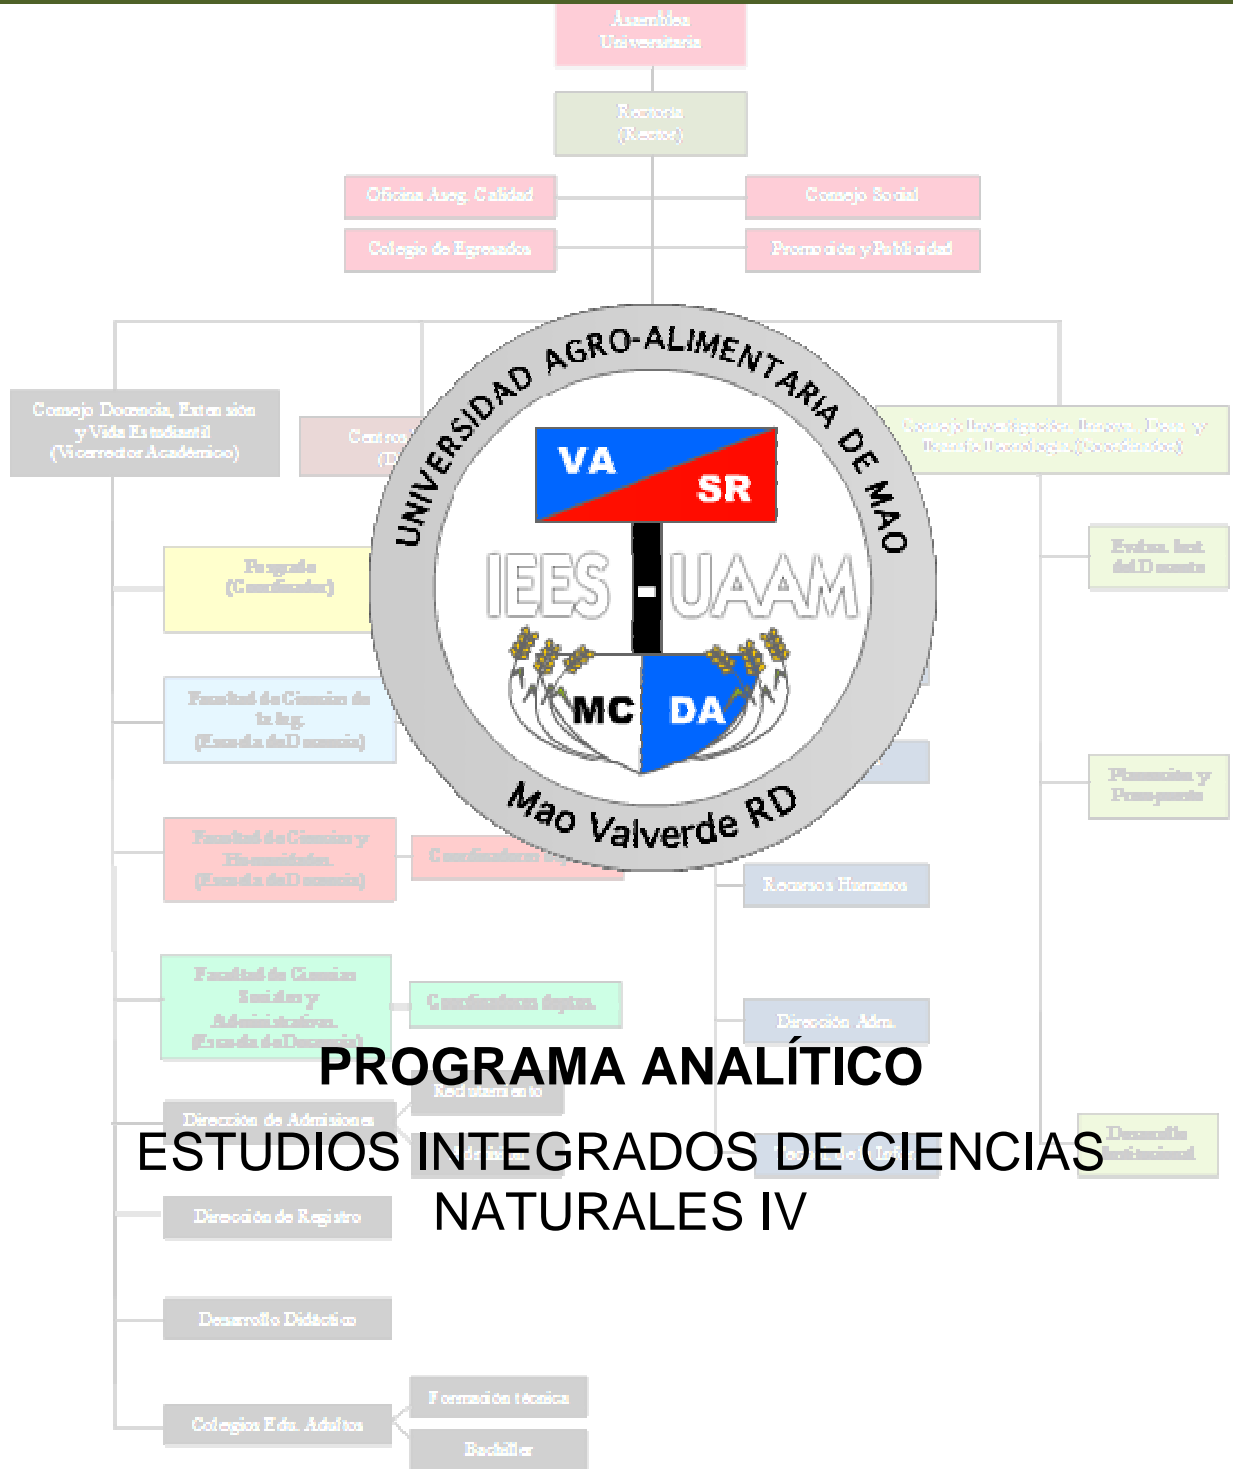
Asamblea Universitaria

Rectoría (Rector)

Oficina Aseg. Calidad

Consejo Social

Colegio de Egresados

Promoción y Publicidad

Consejo Docencia, Extensión y Vida Estudiantil (Vicerrector Académico)

Centros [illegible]

Consejo Investigación, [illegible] (Vicerrector)

UNIVERSIDAD AGRO-ALIMENTARIA DE MAO

VA SR

IEES - UAAM

MC DA

Mao Valverde RD

Postgrado (Coordinador)

Evalua. Inst. del Docente

Facultad de Ciencias de la Ing. (Escuela de Docencia)

Facultad de Ciencias y Humanidades (Escuela de Docencia)

Coordinadores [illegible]

Planeación y Presupuesto

Recursos Humanos

Facultad de Ciencias Sociales y Administrativas (Escuela de Docencia)

Coordinadores deptos.

Dirección Adm.

PROGRAMA ANALÍTICO

Reclutamiento

Dirección de Admisiones

Desarrollo Institucional

ESTUDIOS INTEGRADOS DE CIENCIAS NATURALES IV

Dirección de Registro

Desarrollo Didáctico

Formación técnica

Colegios Edu. Adultos

Bachiller